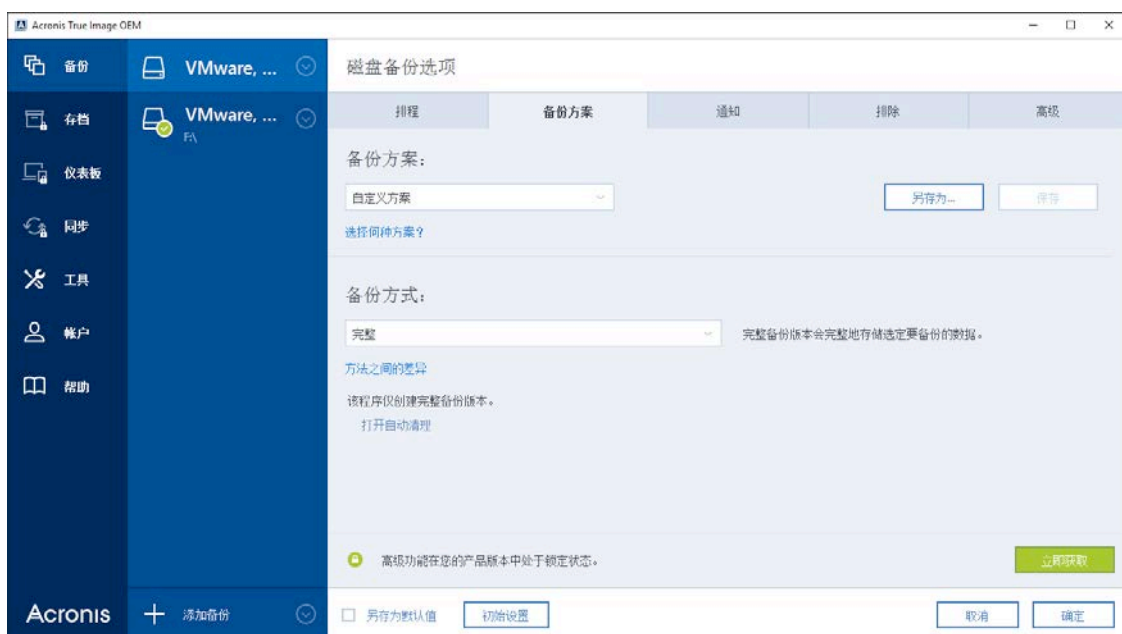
Acronis True Image OEM

备份
存档
仪表板
同步
工具
帐户
帮助

VMware, ...
VMware, ...
F:\

磁盘备份选项

| 排程 | 备份方案 | 通知 | 排除 | 高级 |
|---|---|---|---|---|

备份方案：

自定义方案

另存为...
保存

选择何种方案？

备份方式：

完整

完整备份版本会完整地存储选定要备份的数据。

方法之间的差异

该程序仅创建完整备份版本。

打开自动清理

高级功能在您的产品版本中处于锁定状态。

立即获取

Acronis
添加备份

另存为默认值
初始设置
取消
确定